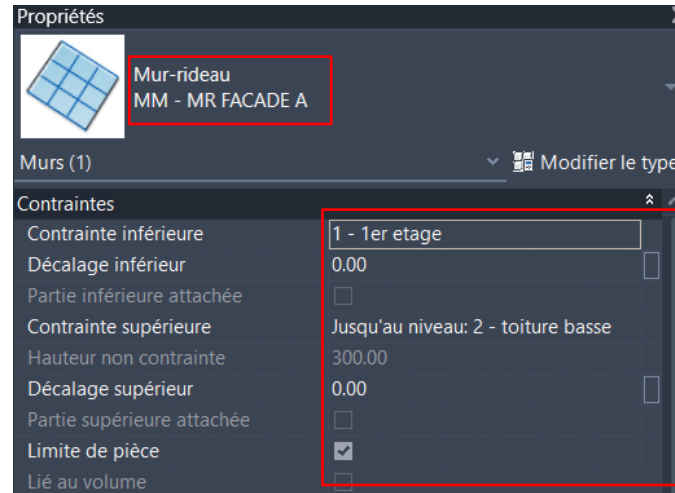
Propriétés

Mur-rideau
MM - MR FACADE A

Murs (1)

Modifier le type

Contraintes

| | |
|---|---|
| Contrainte inférieure | 1 - 1er etage |
| Décalage inférieur | 0.00 |
| Partie inférieure attachée | |
| Contrainte supérieure | Jusqu'au niveau: 2 - toiture basse |
| Hauteur non contrainte | 300.00 |
| Décalage supérieur | 0.00 |
| Partie supérieure attachée | |
| Limite de pièce | ✓ |
| Lié au volume | |